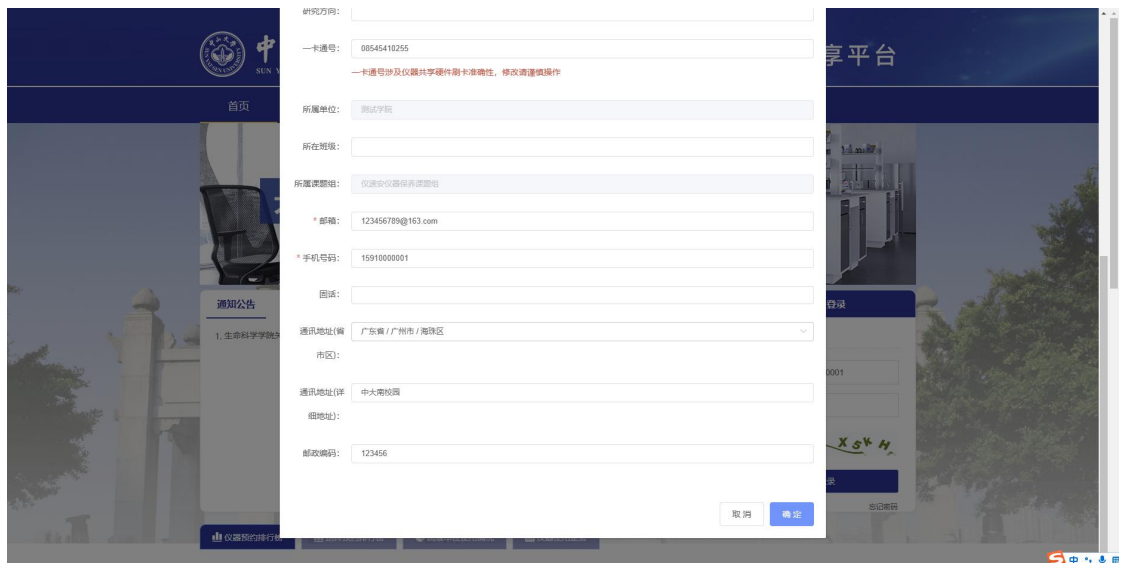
研究方向：

一卡通号： 08545410255

一卡通号涉及仪器共享硬件刷卡准确性，修改请谨慎操作

所属单位： 测试学院

所在班级：

所属课题组： 仪器会仪器保养课题组

* 邮箱： 123456789@163.com

* 手机号码： 15910000001

固话：

通讯地址(省市区)： 广东省 / 广州市 / 海珠区

通讯地址(详细地址)： 中大南校园

邮政编码： 123456

取消 确定

中 享平台

首页

通知公告

1. 生命科学学院

登录

0001

XSKH

录

忘记密码

仪器预约排行榜